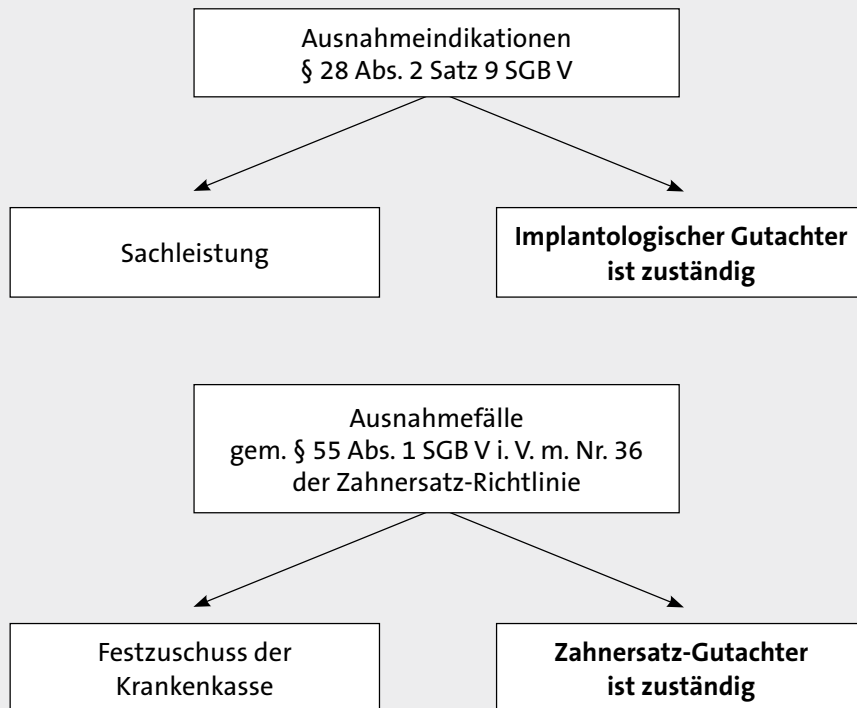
Ausnahmeindikationen
§ 28 Abs. 2 Satz 9 SGB V

Sachleistung

**Implantologischer Gutachter ist zuständig**

Ausnahmefälle
gem. § 55 Abs. 1 SGB V i. V. m. Nr. 36 der Zahnersatz-Richtlinie

Festzuschuss der Krankenkasse

**Zahnersatz-Gutachter ist zuständig**